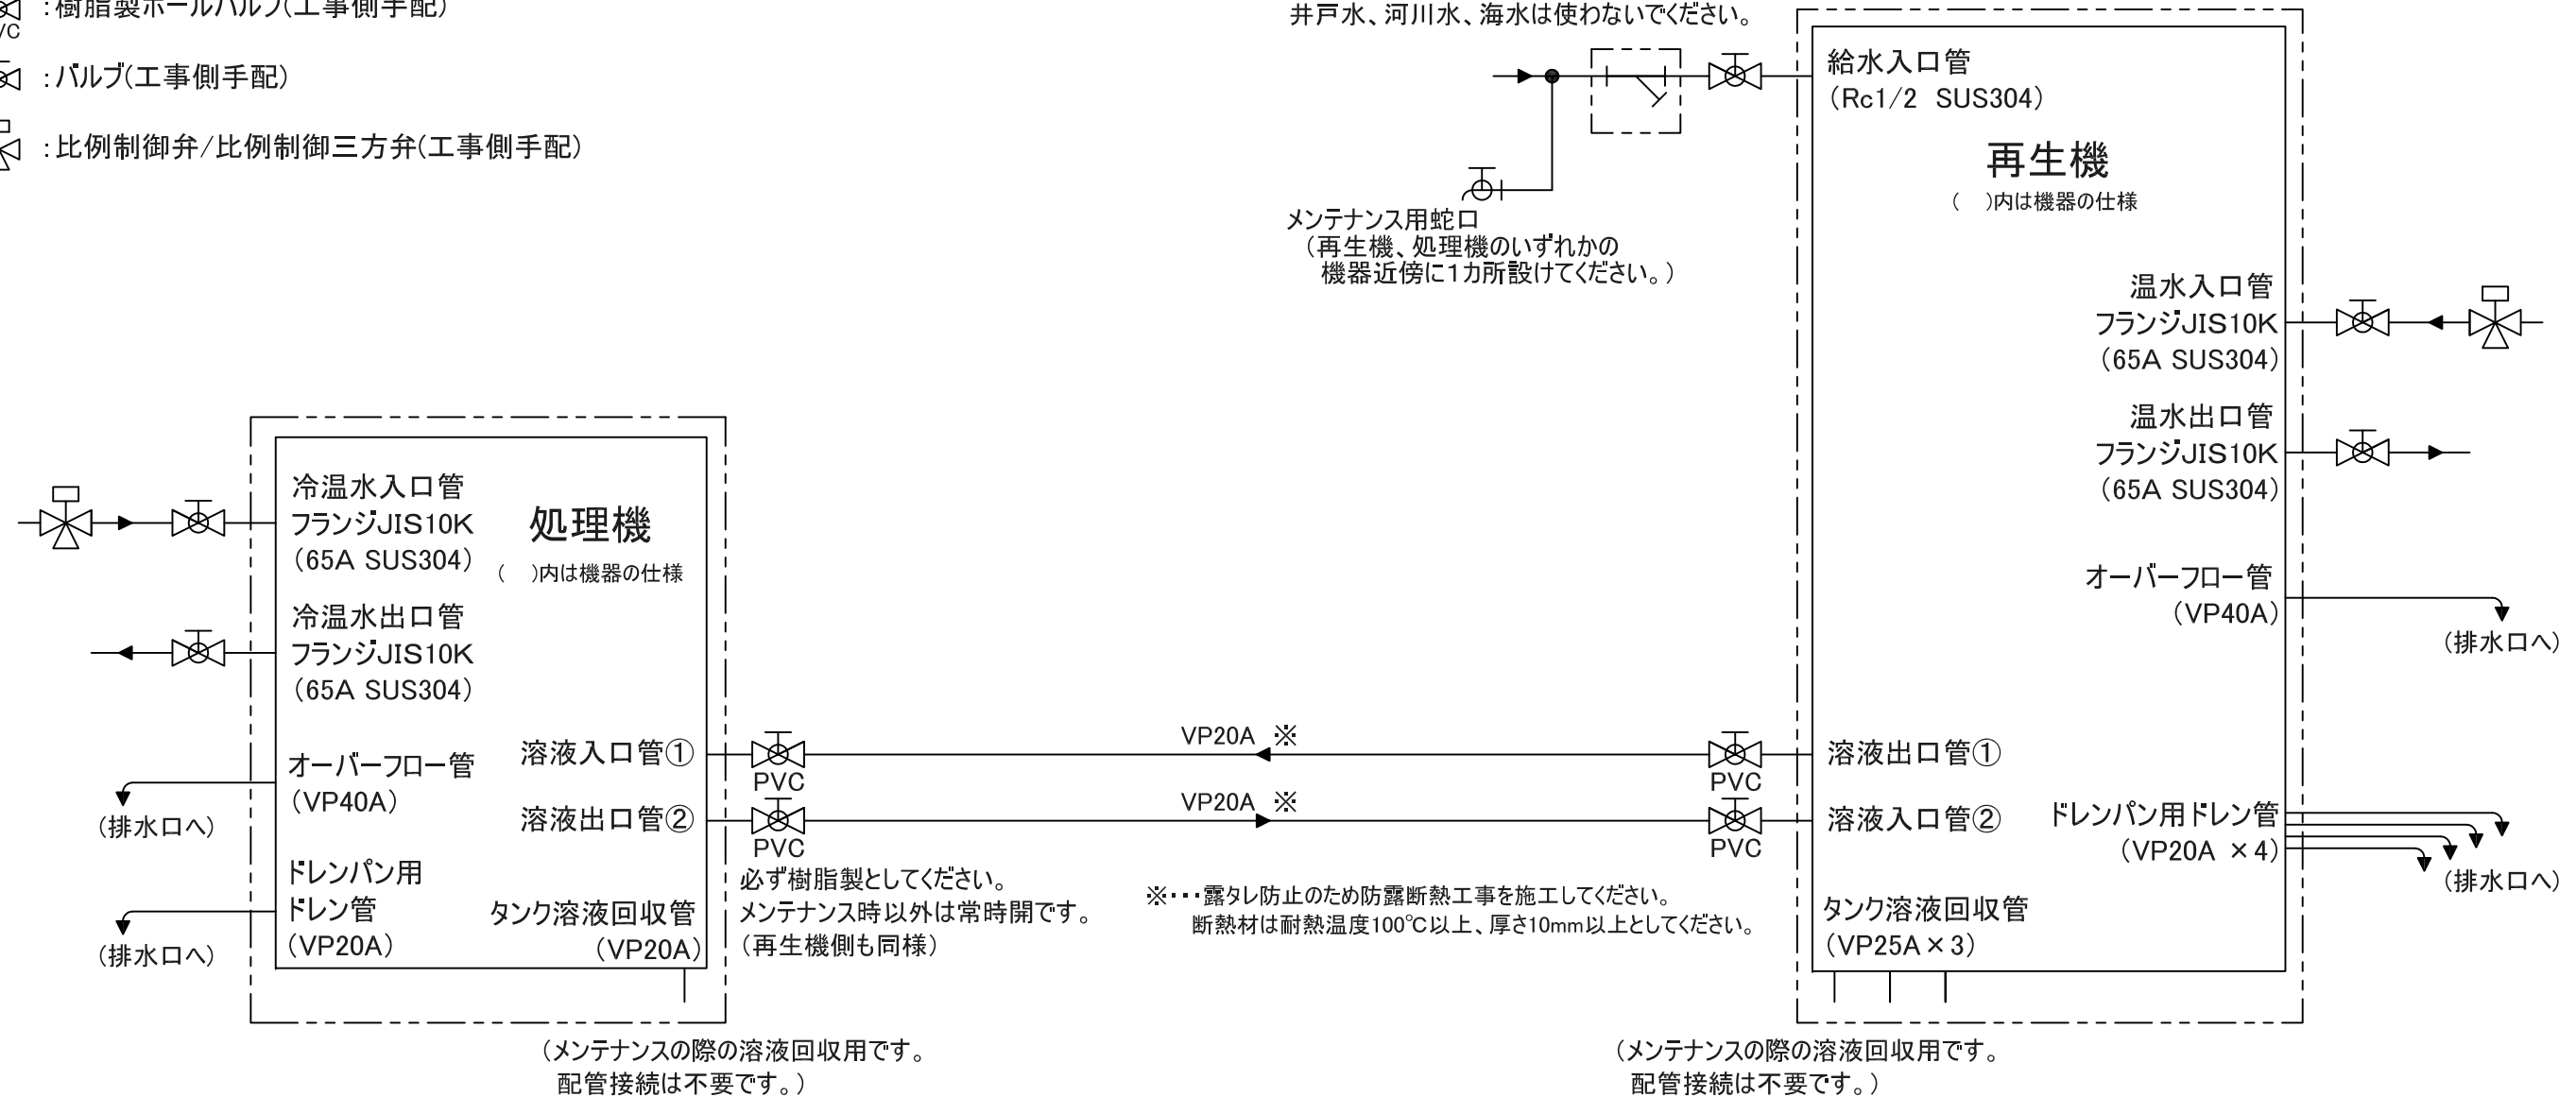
PVC :樹脂製ボールバルブ(工事側手配)

:バルブ(工事側手配)

:比例制御弁/比例制御三方弁(工事側手配)

井戸水、河川水、海水は使わないでください。

給水入口管
(Rc1/2 SUS304)

再生機
( )内は機器の仕様

メンテナンス用蛇口
(再生機、処理機のいずれかの機器近傍に1カ所設けてください。)

温水入口管
フランジJIS10K
(65A SUS304)

温水出口管
フランジJIS10K
(65A SUS304)

オーバーフロー管
(VP40A)

(排水口へ)

冷温水入口管
フランジJIS10K
(65A SUS304)

処理機
( )内は機器の仕様

冷温水出口管
フランジJIS10K
(65A SUS304)

溶液入口管①

溶液出口管②

PVC

PVC

VP20A ※

VP20A ※

PVC

PVC

溶液出口管①

溶液入口管②

ドレンパン用ドレン管
(VP20A ×4)

(排水口へ)

オーバーフロー管
(VP40A)

(排水口へ)

ドレンパン用
ドレン管
(VP20A)

(排水口へ)

タンク溶液回収管
(VP20A)

必ず樹脂製としてください。
メンテナンス時以外は常時開です。
(再生機側も同様)

※・・・露タレ防止のため防露断熱工事を施工してください。
断熱材は耐熱温度100℃以上、厚さ10mm以上としてください。

タンク溶液回収管
(VP25A×3)

(メンテナンスの際の溶液回収用です。
配管接続は不要です。)

(メンテナンスの際の溶液回収用です。
配管接続は不要です。)